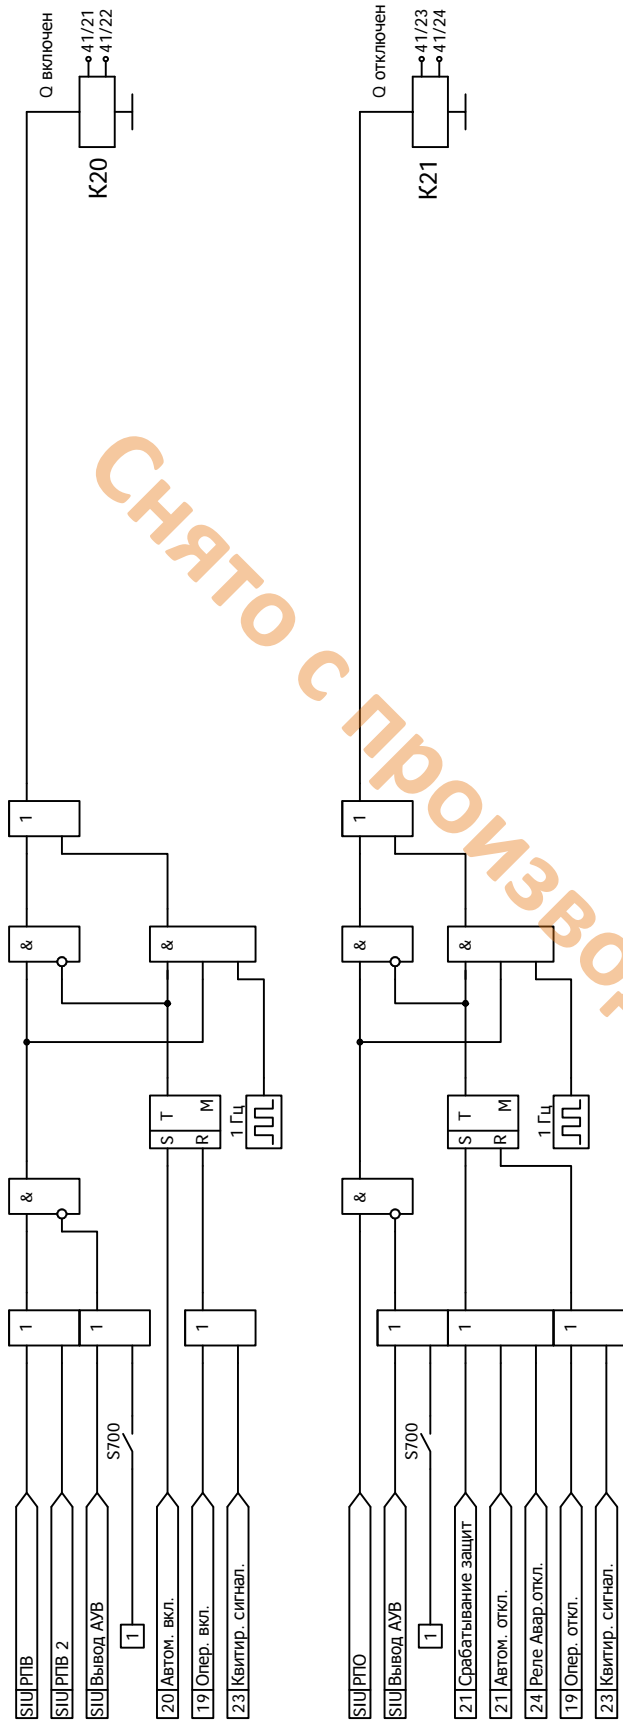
SIU РПВ
SIU РПВ 2
SIU Вывод АУВ
1
S700
20 Автом. вкл.
19 Опер. вкл.
23 Квитир. сигнал.
1
1
1
&
S T M R
1 Гц
&
&
1
K20
Q включен
41/21
41/22

SIU РПО
SIU Вывод АУВ
1
S700
21 Срабатывание защит
21 Автом. откл.
24 Реле Авар.откл.
19 Опер. откл.
23 Квитир. сигнал.
1
1
1
&
S T M R
1 Гц
&
&
1
K21
Q отключен
41/23
41/24

Снято с производства